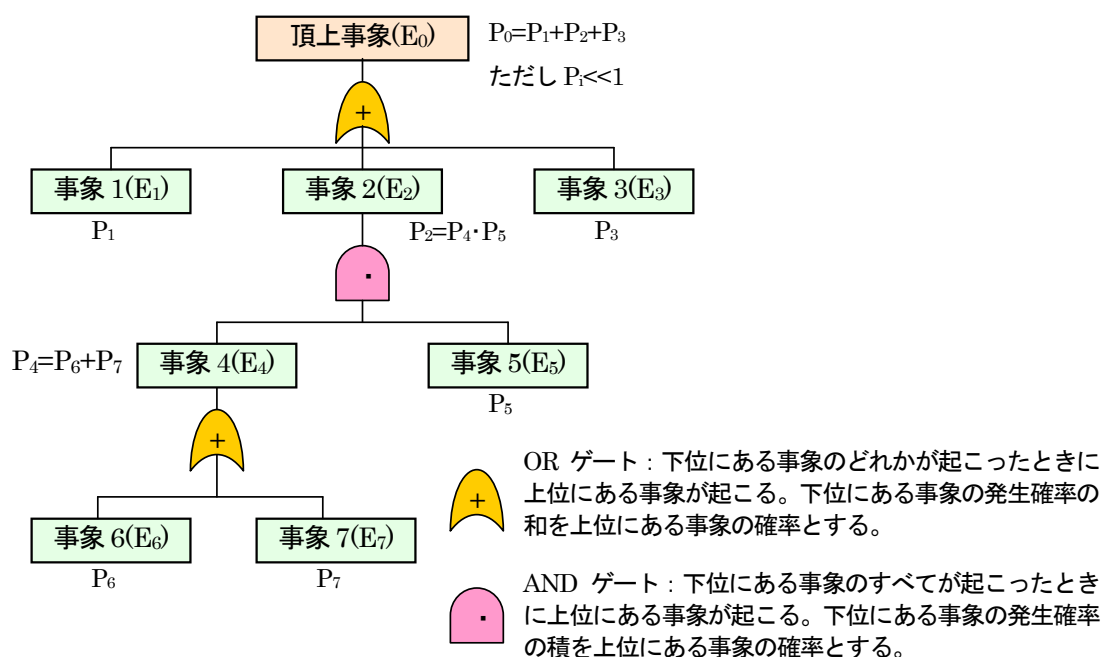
頂上事象($E_0$)

$P_0=P_1+P_2+P_3$

ただし $P_i<<1$

+

事象 1($E_1$)

$P_1$

事象 2($E_2$)

$P_2=P_4 \cdot P_5$

事象 3($E_3$)

$P_3$

·

$P_4=P_6+P_7$

事象 4($E_4$)

事象 5($E_5$)

$P_5$

+

事象 6($E_6$)

$P_6$

事象 7($E_7$)

$P_7$

+

OR ゲート：下位にある事象のどれかが起こったときに上位にある事象が起こる。下位にある事象の発生確率の和を上位にある事象の確率とする。

·

AND ゲート：下位にある事象のすべてが起こったときに上位にある事象が起こる。下位にある事象の発生確率の積を上位にある事象の確率とする。